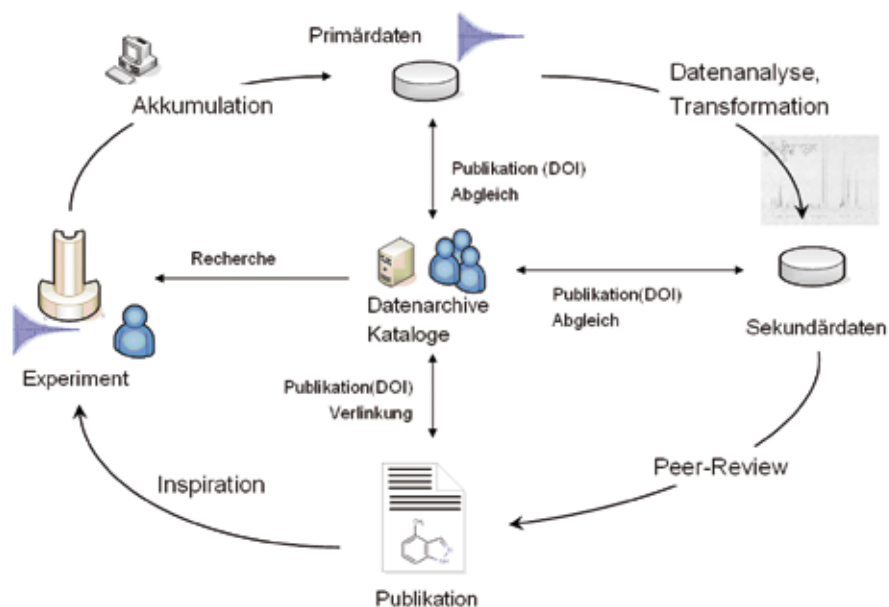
Primärdaten

Akkumulation

Datenanalyse, Transformation

Publikation (DOI)
Abgleich

Recherche

Datenarchive
Kataloge

Publikation(DOI)
Abgleich

Sekundärdaten

Experiment

Publikation(DOI)
Verlinkung

Peer-Review

Inspiration

Publikation